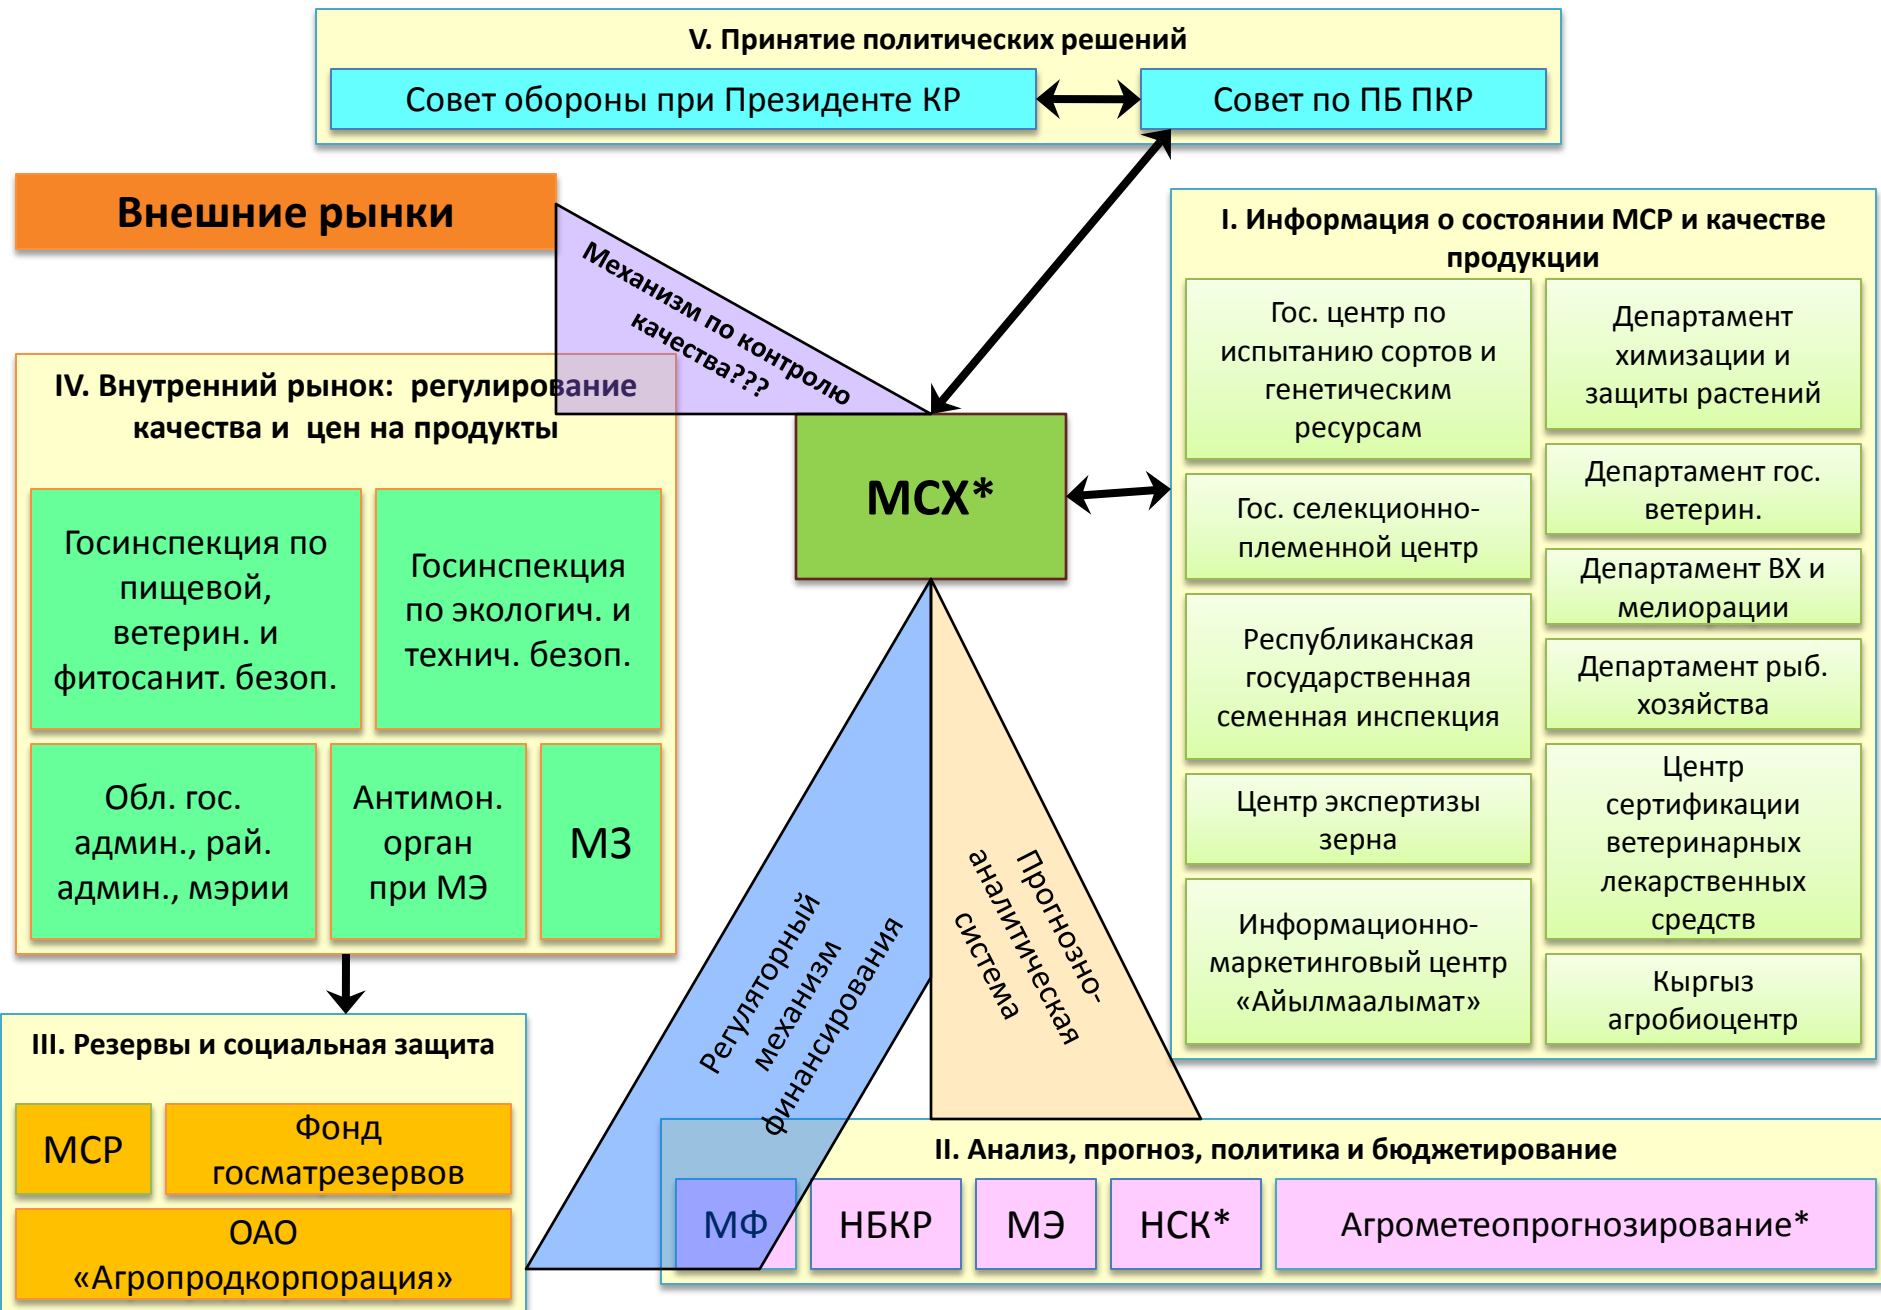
V. Принятие политических решений

Совет обороны при Президенте КР

Совет по ПБ ПКР

Внешние рынки

Механизм по контролю качества???

I. Информация о состоянии МСР и качестве продукции

Гос. центр по испытанию сортов и генетическим ресурсам

Департамент химизации и защиты растений

Департамент гос. ветерин.

Гос. селекционно-племенной центр

Департамент ВХ и мелиорации

Республиканская государственная семенная инспекция

Департамент рыб. хозяйства

Центр экспертизы зерна

Центр сертификации ветеринарных лекарственных средств

Информационно-маркетинговый центр «Айылмаалымат»

Кыргыз агробиоцентр

IV. Внутренний рынок: регулирование качества и цен на продукты

Госинспекция по пищевой, ветерин. и фитосанит. безоп.

Госинспекция по экологич. и технич. безоп.

Обл. гос. админ., рай. админ., мэрии

Антимон. орган при МЭ

МЗ

МСХ*

Регуляторный механизм финансирования

Прогнозно-аналитическая система

III. Резервы и социальная защита

МСР

Фонд госматрезервов

ОАО «Агропродкорпорация»

II. Анализ, прогноз, политика и бюджетирование

МФ

НБКР

МЭ

НСК*

Агрометеопрогнозирование*